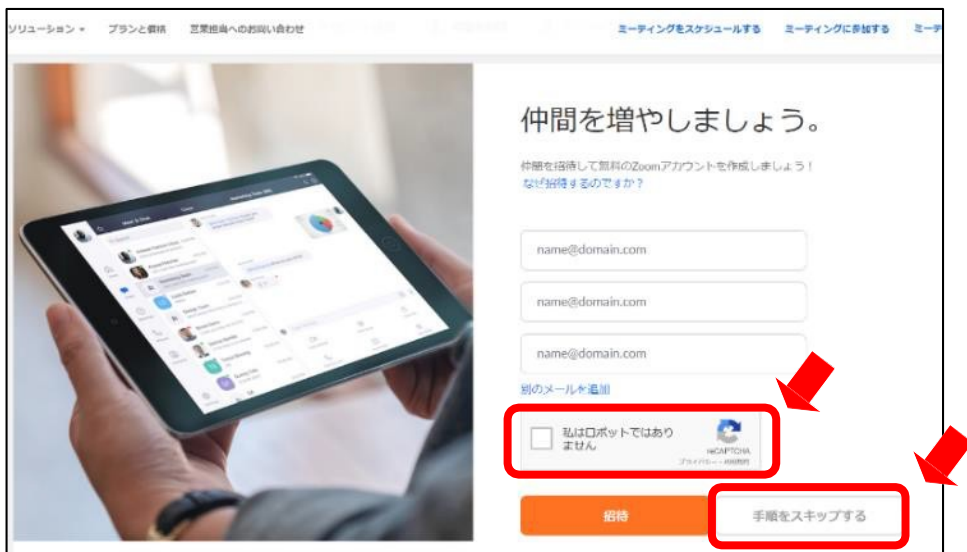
ソリューション ▾ プランと価格 営業担当へのお問い合わせ

ミーティングをスケジュールする ミーティングに参加する ミーテ

仲間を増やしましょう。

仲間を招待して無料のZoomアカウントを作成しましょう！
なぜ招待するのですか？

name@domain.com

name@domain.com

name@domain.com

別のメールを追加

私はロボットではありません

reCAPTCHA
プライバシー - 利用規約

招待

手順をスキップする